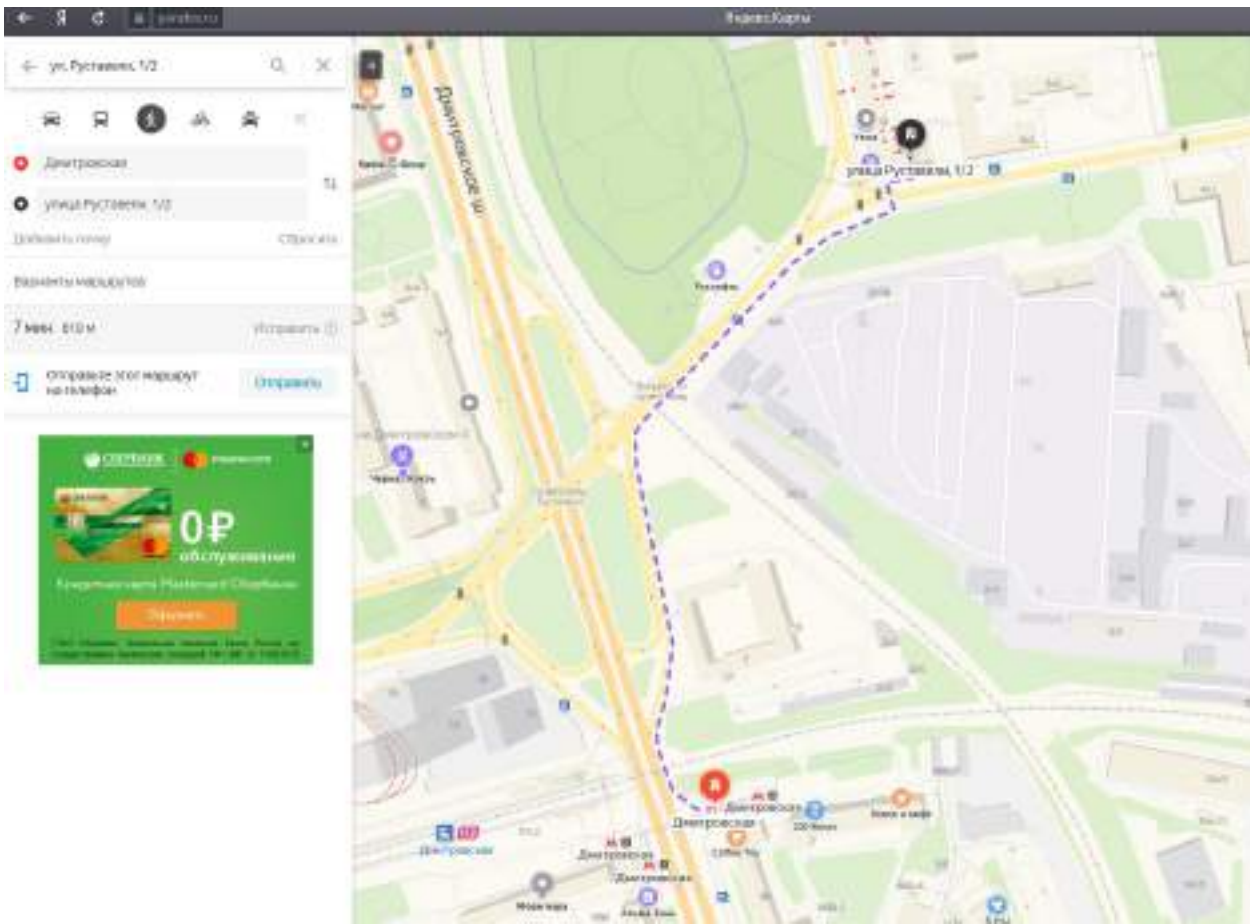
yandex.ru
Яндекс.Карты

ул. Руставели, 1/2

Дмитровская
улица Руставели, 1/2
Добавить точку
Сбросить

Варианты маршрутов

7 мин 610 м
Исправить

Отправьте этот маршрут на телефон
Отправить

СБЕРБАНК
0₽
обслуживание
Оформить

Дмитровское ш.
улица Руставели, 1/2
Дмитровская
Дмитровская
Дмитровская
Дмитровская
Дмитровская
Coffee Tea